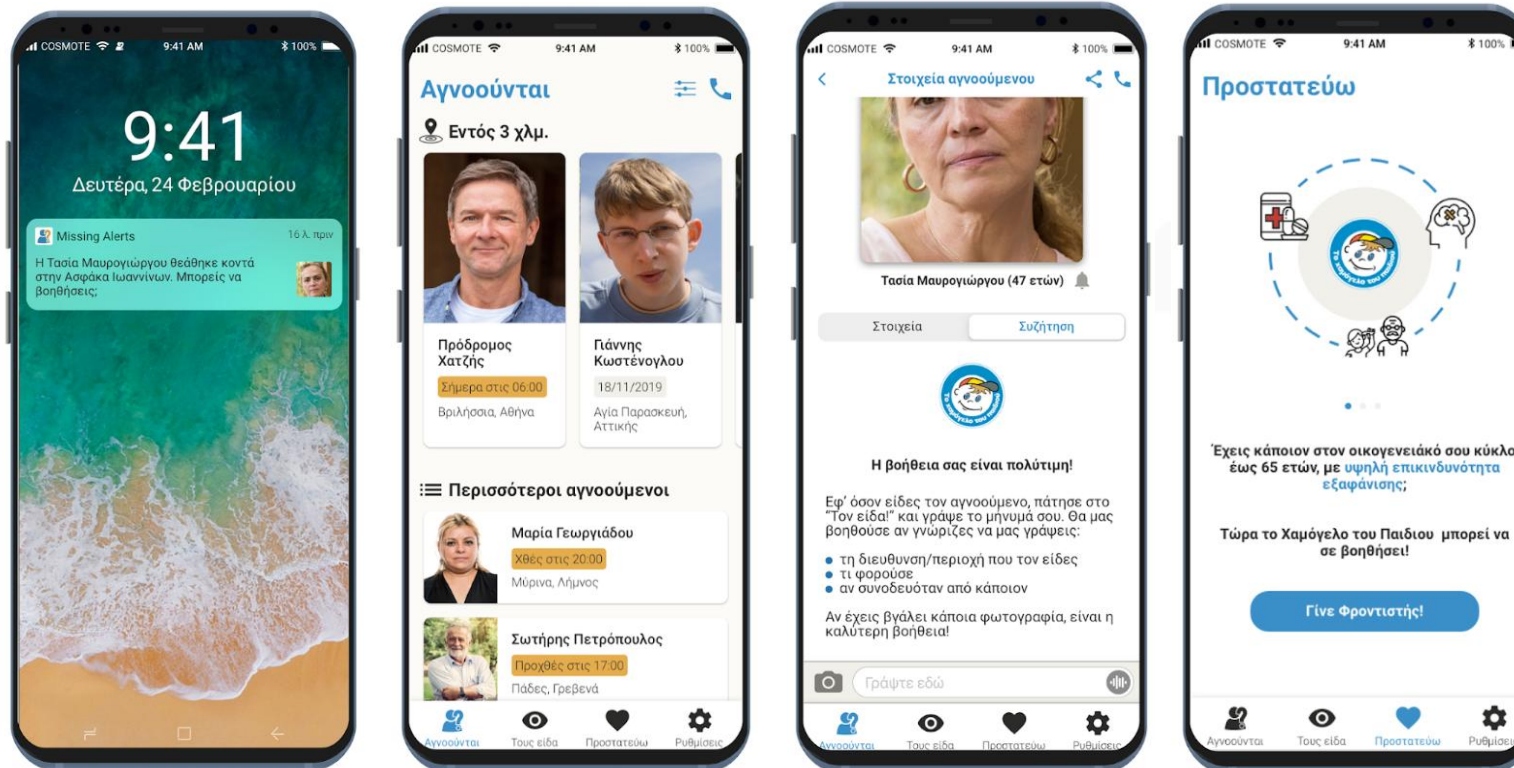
COSMOTE 9:41 AM 100%

9:41

Δευτέρα, 24 Φεβρουαρίου

Missing Alerts 16 λ. πριν

Η Τασία Μαυρογιώργου θεάθηκε κοντά στην Ασφάκα Ιωαννίνων. Μπορείς να βοηθήσεις;

COSMOTE 9:41 AM 100%

Αγνοούνται

Εντός 3 χλμ.

Πρόδρομος Χατζής

Σήμερα στις 06:00

Βριλήσσια, Αθήνα

Γιάννης Κωστένογλου

18/11/2019

Αγία Παρασκευή, Αττικής

Περισσότεροι αγνοούμενοι

Μαρία Γεωργιάδου

Χθες στις 20:00

Μύρινα, Λήμνος

Σωτήρης Πετρόπουλος

Προχθές στις 17:00

Πάδες, Γρεβενά

Αγνοούνται Τους είδα Προστατεύω Ρυθμίσεις

COSMOTE 9:41 AM 100%

Στοιχεία αγνοούμενου

Τασία Μαυρογιώργου (47 ετών)

Στοιχεία Συζήτηση

Η βοήθεια σας είναι πολύτιμη!

Εφ' όσον είδες τον αγνοούμενο, πάτησε στο "Τον είδα!" και γράψε το μήνυμά σου. Θα μας βοηθούσε αν γνώριζες να μας γράψεις:

• τη διευθυνση/περιοχή που τον είδες
• τι φορούσε
• αν συνοδευόταν από κάποιον

Αν έχεις βγάλει κάποια φωτογραφία, είναι η καλύτερη βοήθεια!

Γράψτε εδώ

Αγνοούνται Τους είδα Προστατεύω Ρυθμίσεις

COSMOTE 9:41 AM 100%

Προστατεύω

Έχεις κάποιον στον οικογενειακό σου κύκλο έως 65 ετών, με υψηλή επικινδυνότητα εξαφάνισης;

Τώρα το Χαμόγελο του Παιδιου μπορεί να σε βοηθήσει!

Γίνε Φροντιστής!

Αγνοούνται Τους είδα Προστατεύω Ρυθμίσεις